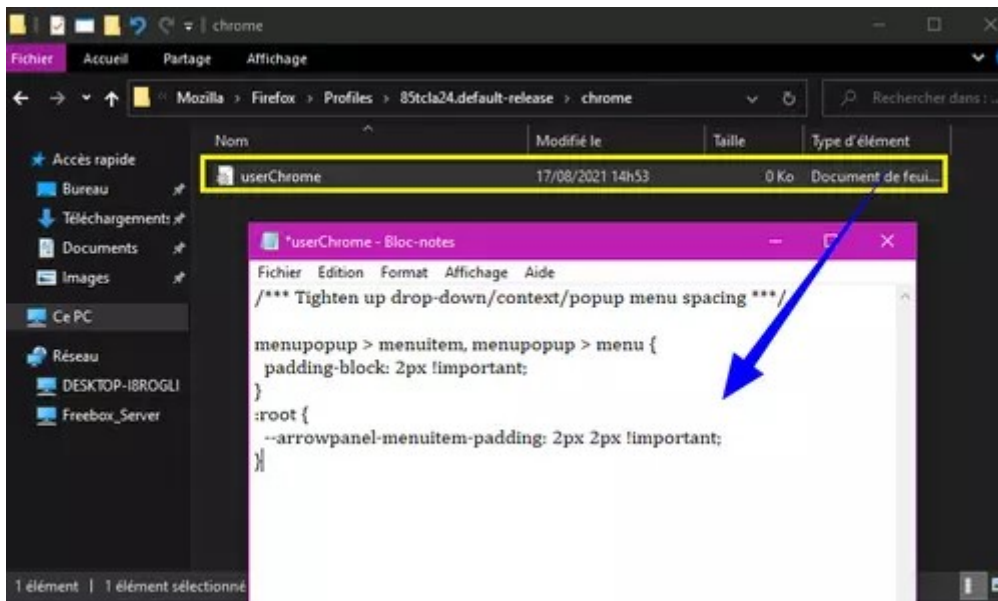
chrome

Fichier Accueil Partage Affichage

Mozilla > Firefox > Profiles > 85tcla24.default-release > chrome

Rechercher dans : ...

Nom | Modifié le | Taille | Type d'élément
userChrome | 17/08/2021 14h53 | 0 Ko | Document de feui...

Accès rapide
Bureau
Téléchargements
Documents
Images
Ce PC
Réseau
DESKTOP-I8ROGLI
Freebox_Server

1 élément | 1 élément sélectionné

*userChrome - Bloc-notes

Fichier Edition Format Affichage Aide

/*** Tighten up drop-down/context/popup menu spacing ***/

menupopup > menuitem, menupopup > menu {
padding-block: 2px !important;
}
:root {
--arrowpanel-menuitem-padding: 2px 2px !important;
}